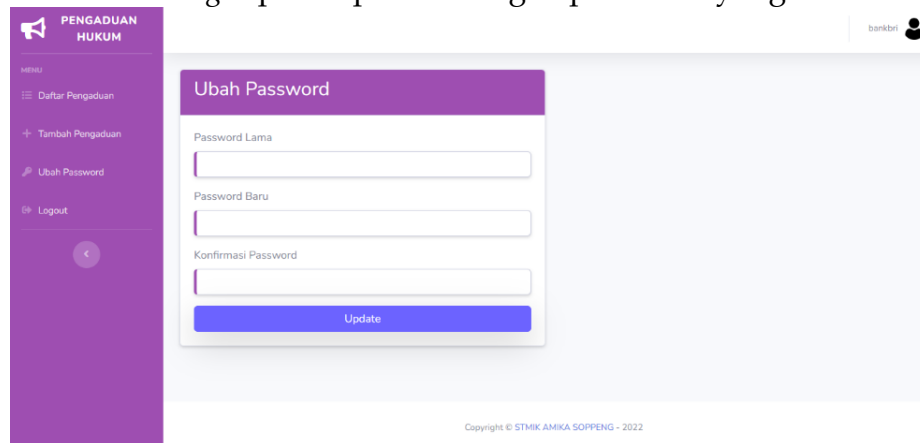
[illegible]

PENGADUAN HUKUM

MENU

Daftar Pengaduan

Tambah Pengaduan

Ubah Password

Logout

bankbri

Ubah Password

Password Lama

Password Baru

Konfirmasi Password

Update

Copyright © STMIK AMIKA SOPPENG - 2022